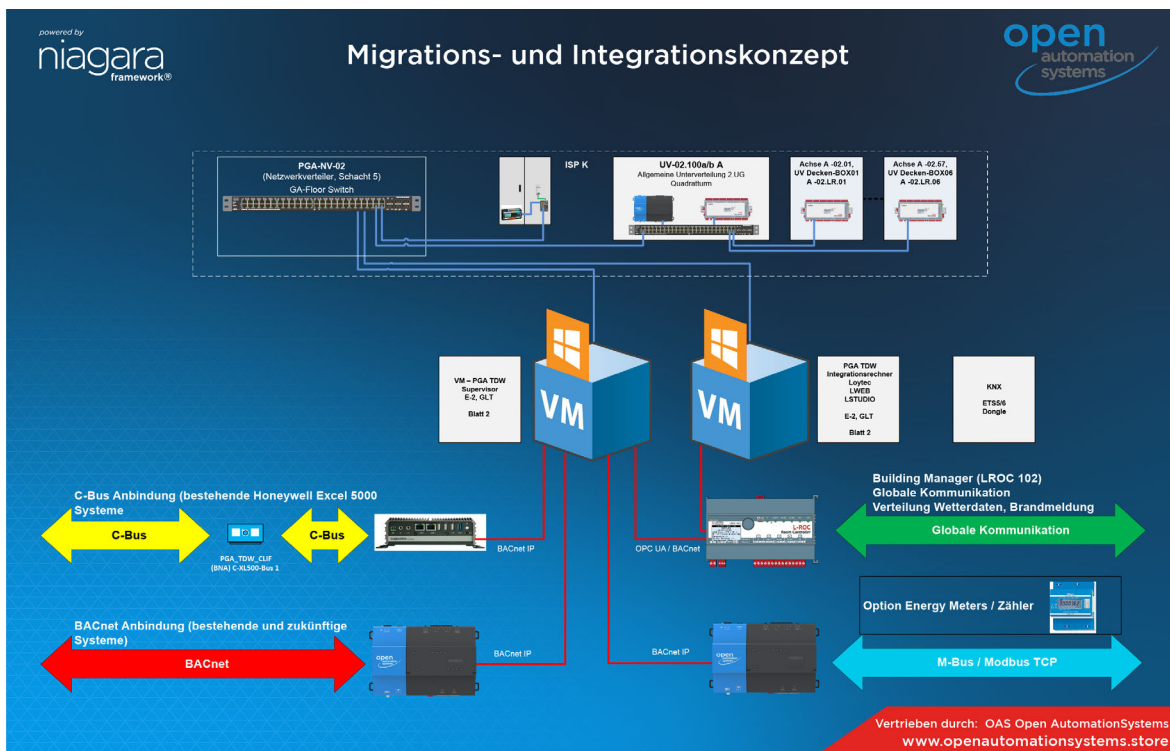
powered by
niagara
framework®

Migrations- und Integrationskonzept

open
automation
systems

PGA-NV-02
(Netzwerkverteiler, Schacht 5)
GA-Floor Switch

ISP K

UV-02.100a/b A
Allgemeine Unterverteilung 2.UG
Quadratturm

Achse A -02.01,
UV Decken-BOX01
A -02.LR.01

Achse A -02.57,
UV Decken-BOX06
A -02.LR.06

VM – PGA TDW
Supervisor
E-2, GLT

Blatt 2

VM

VM

PGA TDW
Integrationsrechner
Loytec
LWEB
LSTUDIO

E-2, GLT

Blatt 2

KNX

ETS5/6
Dongle

C-Bus Anbindung (bestehende Honeywell Excel 5000 Systeme

C-Bus

PGA_TDW_CLIF
(BNA) C-XL500-Bus 1

C-Bus

BACnet IP

OPC UA / BACnet

Building Manager (LROC 102)
Globale Kommunikation
Verteilung Wetterdaten, Brandmeldung

Globale Kommunikation

Option Energy Meters / Zähler

BACnet Anbindung (bestehende und zukünftige Systeme)

BACnet

BACnet IP

BACnet IP

M-Bus / Modbus TCP

Vertrieben durch: OAS Open AutomationSystems
www.openautomationsystems.store